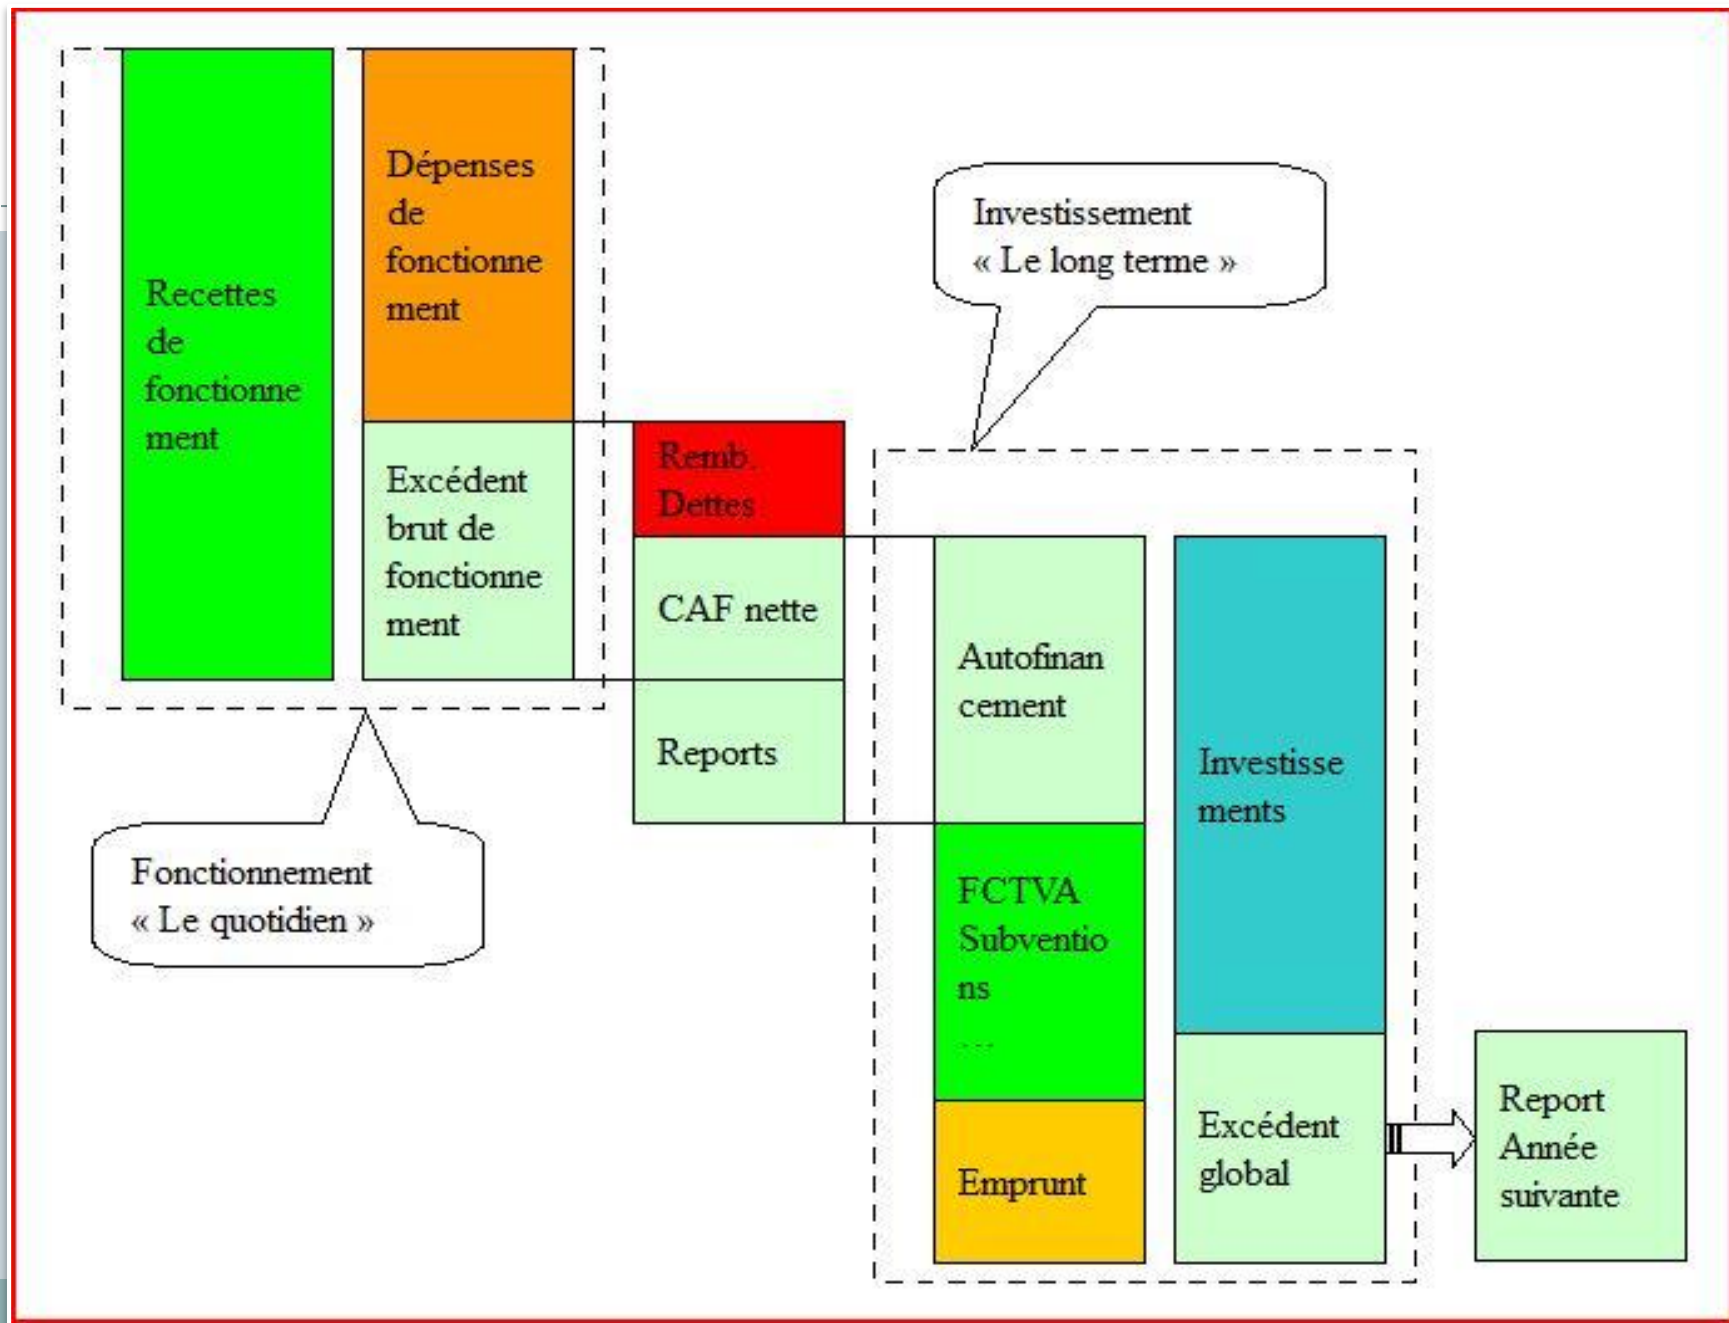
Recettes de fonctionnement

Dépenses de fonctionnement

Excédent brut de fonctionnement

Remb. Dettes

CAF nette

Reports

Investissement « Le long terme »

Autofinancement

FCTVA Subventions ...

Emprunt

Investissements

Excédent global

Report Année suivante

Fonctionnement « Le quotidien »